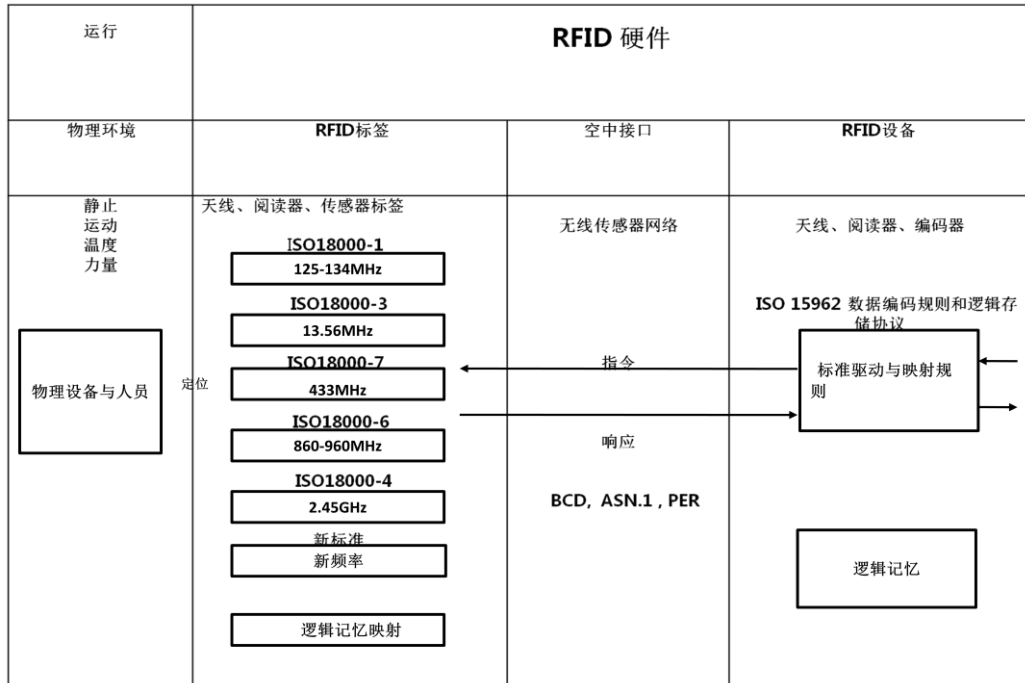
运行

RFID 硬件

物理环境

RFID标签

空中接口

RFID设备

静止
运动
温度
力量

物理设备与人员

天线、阅读器、传感器标签

ISO18000-1
125-134MHz
ISO18000-3
13.56MHz
定位
ISO18000-7
433MHz
ISO18000-6
860-960MHz
ISO18000-4
2.45GHz
新标准
新频率

逻辑记忆映射

无线传感器网络

指令

响应

BCD, ASN.1 , PER

天线、阅读器、编码器

ISO 15962 数据编码规则和逻辑存储协议

标准驱动与映射规则

逻辑记忆